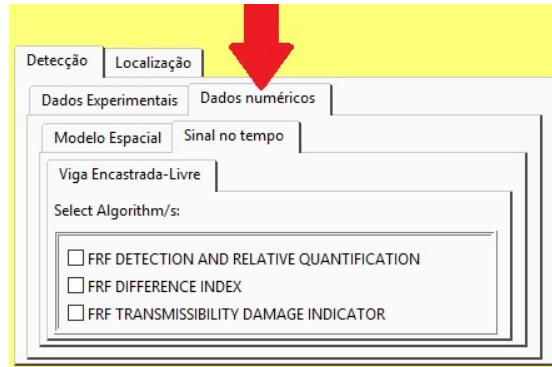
Detecção | Localização
Dados Experimentais | Dados numéricos
Modelo Espacial | Sinal no tempo
Viga Encastrada-Livre
Select Algorithm/s:
☐ FRF DETECTION AND RELATIVE QUANTIFICATION
☐ FRF DIFFERENCE INDEX
☐ FRF TRANSMISSIBILITY DAMAGE INDICATOR